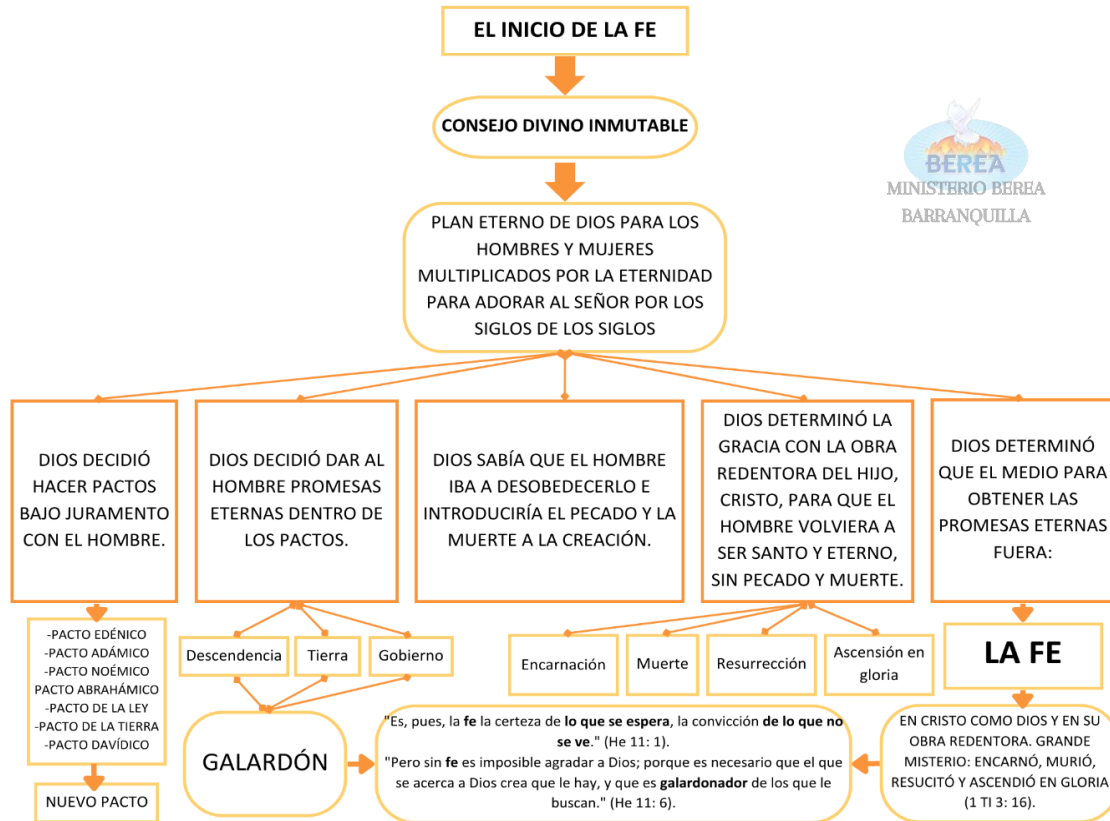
EL INICIO DE LA FE

CONSEJO DIVINO INMUTABLE

BEREA
MINISTERIO BEREA
BARRANQUILLA

PLAN ETERNO DE DIOS PARA LOS HOMBRES Y MUJERES MULTIPLICADOS POR LA ETERNIDAD PARA ADORAR AL SEÑOR POR LOS SIGLOS DE LOS SIGLOS

DIOS DECIDIÓ HACER PACTOS BAJO JURAMENTO CON EL HOMBRE.

DIOS DECIDIÓ DAR AL HOMBRE PROMESAS ETERNAS DENTRO DE LOS PACTOS.

DIOS SABÍA QUE EL HOMBRE IBA A DESOBEDECERLO E INTRODUCIRÍA EL PECADO Y LA MUERTE A LA CREACIÓN.

DIOS DETERMINÓ LA GRACIA CON LA OBRA REDENTORA DEL HIJO, CRISTO, PARA QUE EL HOMBRE VOLVIERA A SER SANTO Y ETERNO, SIN PECADO Y MUERTE.

DIOS DETERMINÓ QUE EL MEDIO PARA OBTENER LAS PROMESAS ETERNAS FUERA:

-PACTO EDÉNICO
-PACTO ADÁMICO
-PACTO NOÉMICO
PACTO ABRAHÁMICO
-PACTO DE LA LEY
-PACTO DE LA TIERRA
-PACTO DAVÍDICO

NUEVO PACTO

Descendencia

Tierra

Gobierno

GALARDÓN

Encarnación

Muerte

Resurrección

Ascensión en gloria

LA FE

"Es, pues, la fe la certeza de lo que se espera, la convicción de lo que no se ve." (He 11: 1).
"Pero sin fe es imposible agradar a Dios; porque es necesario que el que se acerca a Dios crea que le hay, y que es galardonador de los que le buscan." (He 11: 6).

EN CRISTO COMO DIOS Y EN SU OBRA REDENTORA. GRANDE MISTERIO: ENCARNÓ, MURIÓ, RESUCITÓ Y ASCENDIÓ EN GLORIA (1 TI 3: 16).